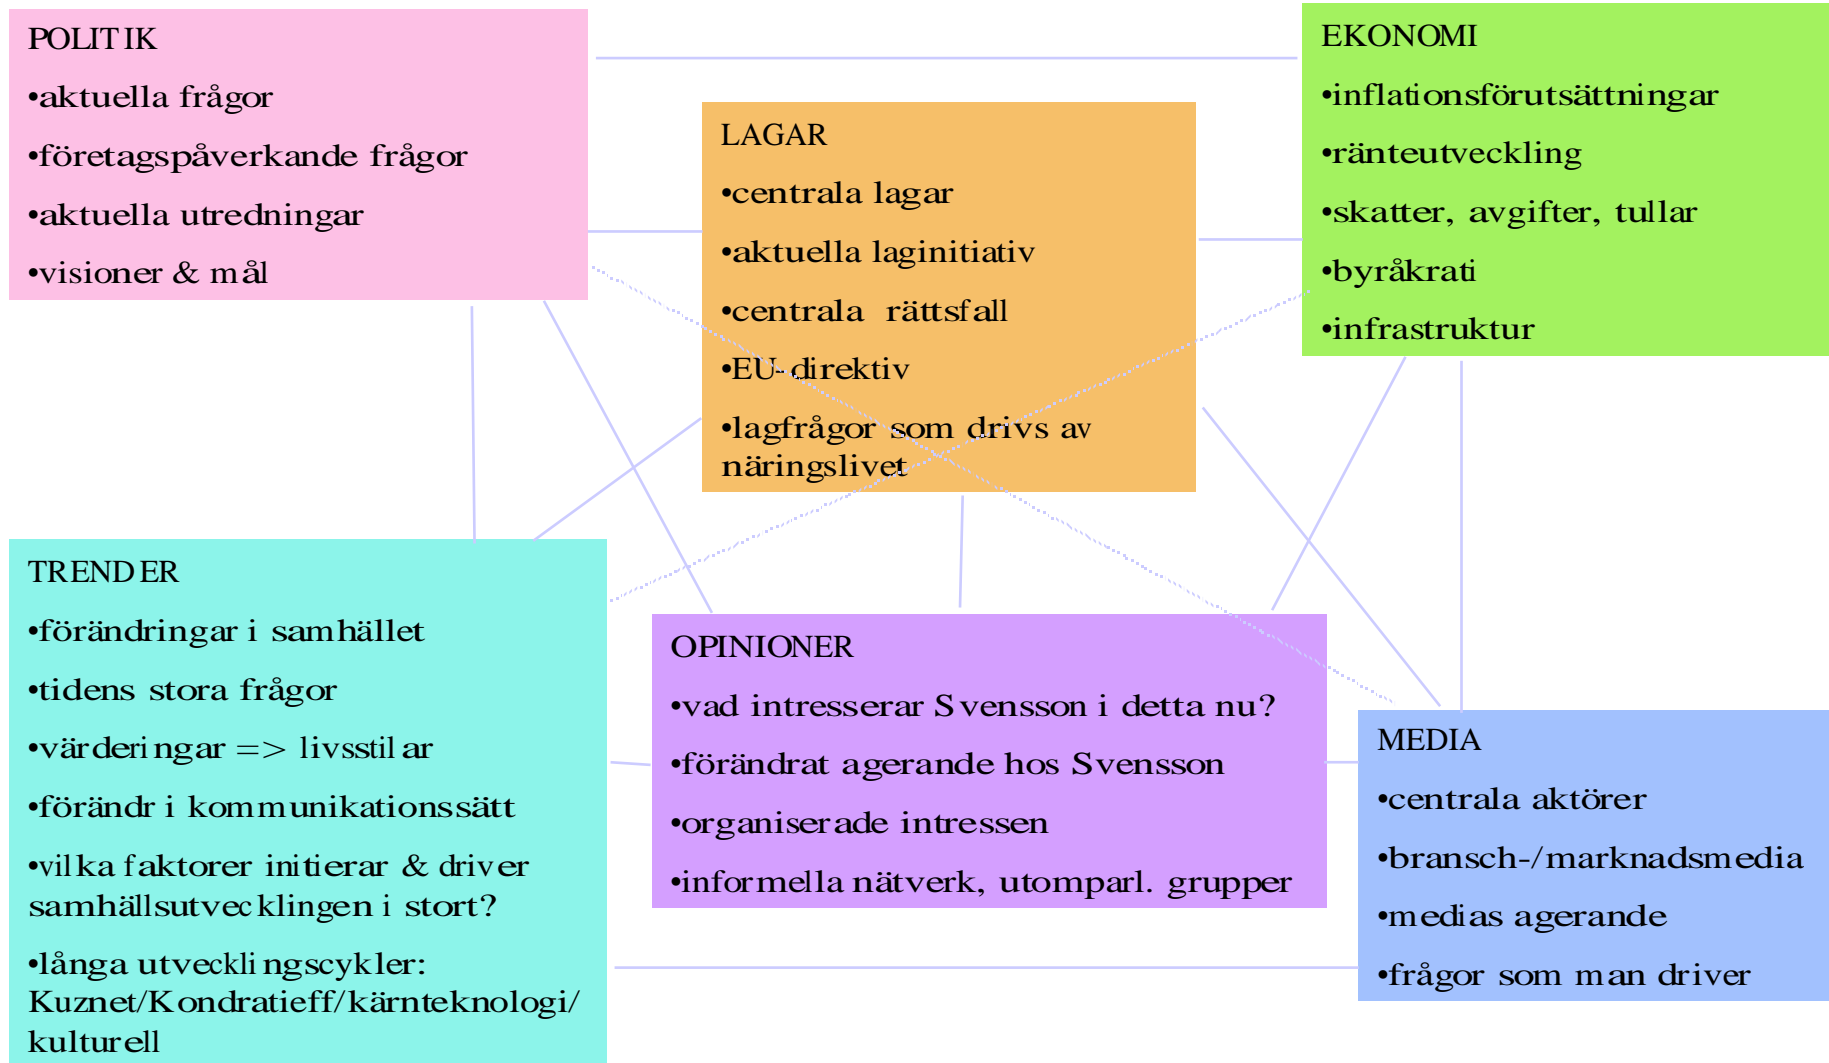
POLITIK
•aktuella frågor
•företagspåverkande frågor
•aktuella utredningar
•visioner & mål

LAGAR
•centrala lagar
•aktuella laginitiativ
•centrala rättsfall
•EU-direktiv
•lagfrågor som drivs av näringslivet

EKONOMI
•inflationsförutsättningar
•ränteutveckling
•skatter, avgifter, tullar
•byråkrati
•infrastruktur

TRENDER
•förändringar i samhället
•tidens stora frågor
•värderingar => livsstilar
•förändr i kommunikationssätt
•vilka faktorer initierar & driver samhällsutvecklingen i stort?
•långa utvecklingscykler: Kuznet/Kondratieff/kärnteknologi/ kulturell

OPINIONER
•vad intresserar Svensson i detta nu?
•förändrat agerande hos Svensson
•organiserade intressen
•informella nätverk, utomparl. grupper

MEDIA
•centrala aktörer
•bransch-/marknadsmedia
•medias agerande
•frågor som man driver